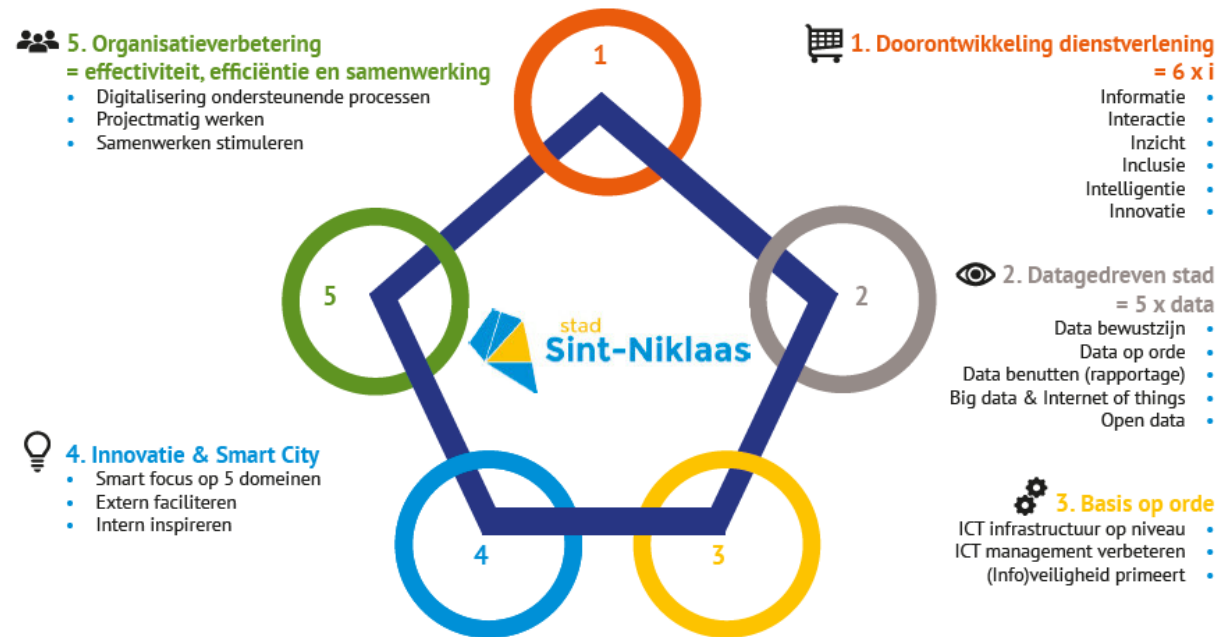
5. Organisatieverbetering
= effectiviteit, efficiëntie en samenwerking
• Digitalisering ondersteunende processen
• Projectmatig werken
• Samenwerken stimuleren

1

1. Doorontwikkeling dienstverlening
= 6 x i
Informatie •
Interactie •
Inzicht •
Inclusie •
Intelligentie •
Innovatie •

5

stad
Sint-Niklaas

2

2. Datagedreven stad
= 5 x data
Data bewustzijn •
Data op orde •
Data benutten (rapportage) •
Big data & Internet of things •
Open data •

4. Innovatie & Smart City
• Smart focus op 5 domeinen
• Extern faciliteren
• Intern inspireren

4

3

3. Basis op orde
ICT infrastructuur op niveau •
ICT management verbeteren •
(Info)veiligheid primeert •